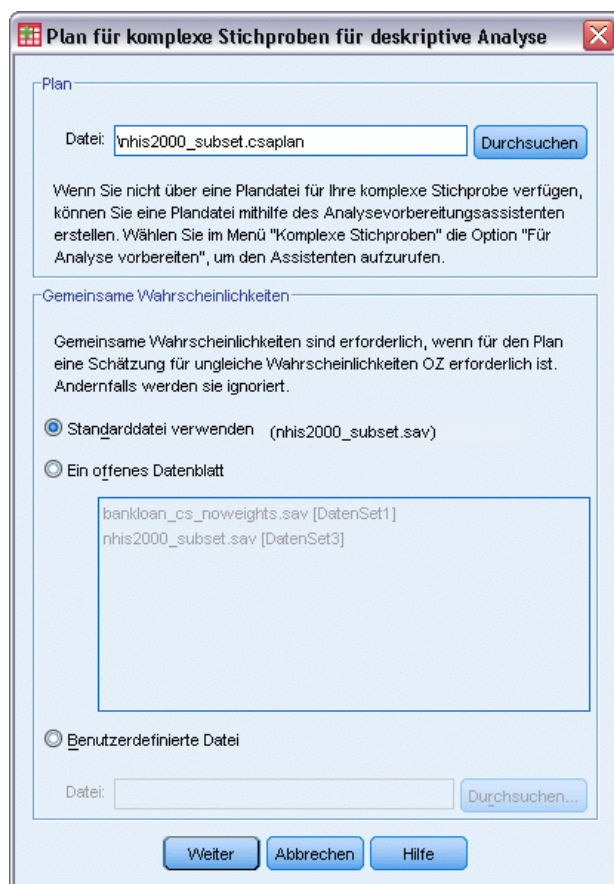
Plan für komplexe Stichproben für deskriptive Analyse

Plan

Datei: \nhis2000_subset.csaplan
Durchsuchen

Wenn Sie nicht über eine Plandatei für Ihre komplexe Stichprobe verfügen, können Sie eine Plandatei mithilfe des Analysevorbereitungsassistenten erstellen. Wählen Sie im Menü "Komplexe Stichproben" die Option "Für Analyse vorbereiten", um den Assistenten aufzurufen.

Gemeinsame Wahrscheinlichkeiten

Gemeinsame Wahrscheinlichkeiten sind erforderlich, wenn für den Plan eine Schätzung für ungleiche Wahrscheinlichkeiten OZ erforderlich ist. Andernfalls werden sie ignoriert.

Standarddatei verwenden (nhis2000_subset.sav)

Ein offenes Datenblatt

bankloan_cs_noweights.sav [DatenSet1]
nhis2000_subset.sav [DatenSet3]

Benutzerdefinierte Datei

Datei:
Durchsuchen...

Weiter Abbrechen Hilfe